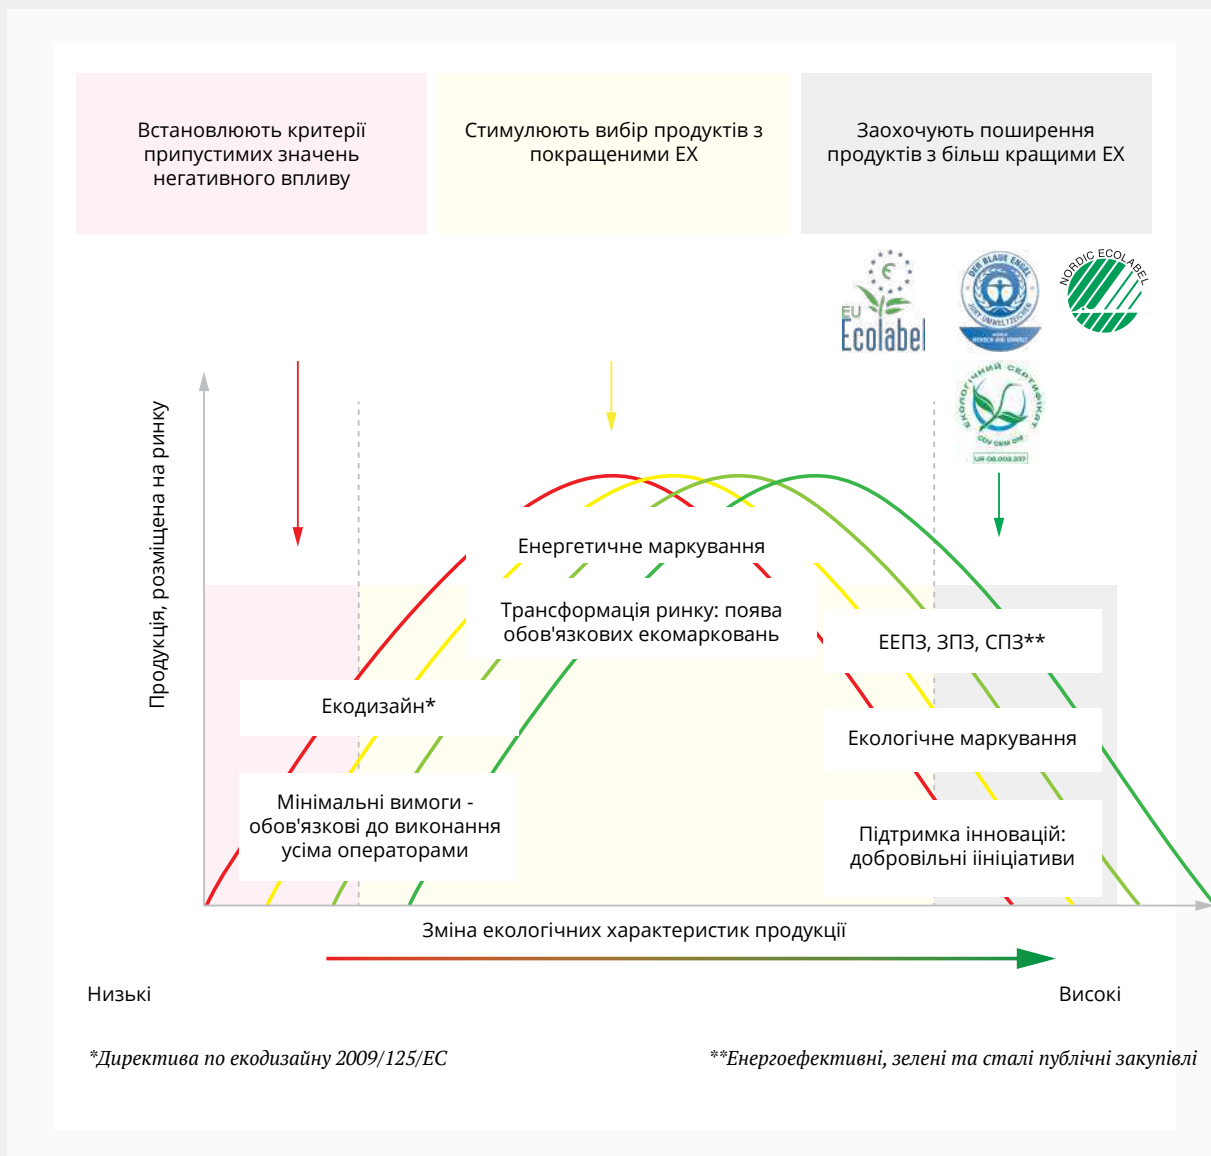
Встановлюють критерії припустимих значень негативного впливу

Стимулюють вибір продуктів з покращеними ЕХ

Заохочують поширення продуктів з більш кращими ЕХ

EU Ecolabel

DER BLAUE ENGEL

NORDIC ECOLABEL

ЕКОЛОГІЧНИЙ СЕРТИФІКАТ

Продукція, розміщена на ринку

Енергетичне маркування

Трансформація ринку: поява обов'язкових екомаркувань

ЕЕПЗ, ЗПЗ, СПЗ**

Екодизайн*

Екологічне маркування

Мінімальні вимоги - обов'язкові до виконання усіма операторами

Підтримка інновацій: добровільні іініціативи

Зміна екологічних характеристик продукції

Низькі

Високі

*Директива по екодизайну 2009/125/ЕС

**Енергоефективні, зелені та сталі публічні закупівлі